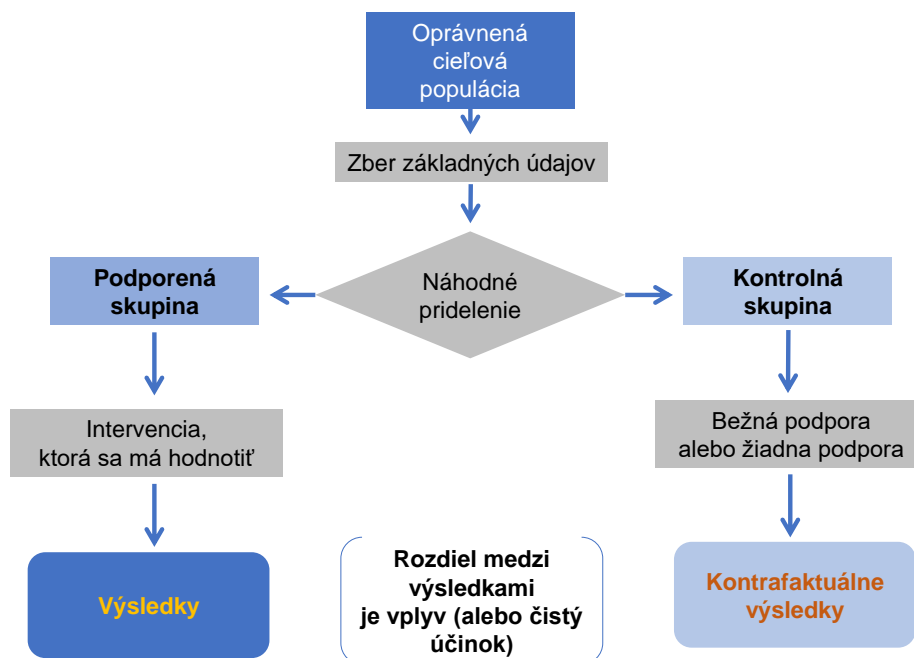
Oprávnená cieľová populácia

Zber základných údajov

Podporená skupina

Náhodné pridelenie

Kontrolná skupina

Intervencia, ktorá sa má hodnotiť

Bežná podpora alebo žiadna podpora

Výsledky

Rozdiel medzi výsledkami je vplyv (alebo čistý účinok)

Kontrafaktuálne výsledky